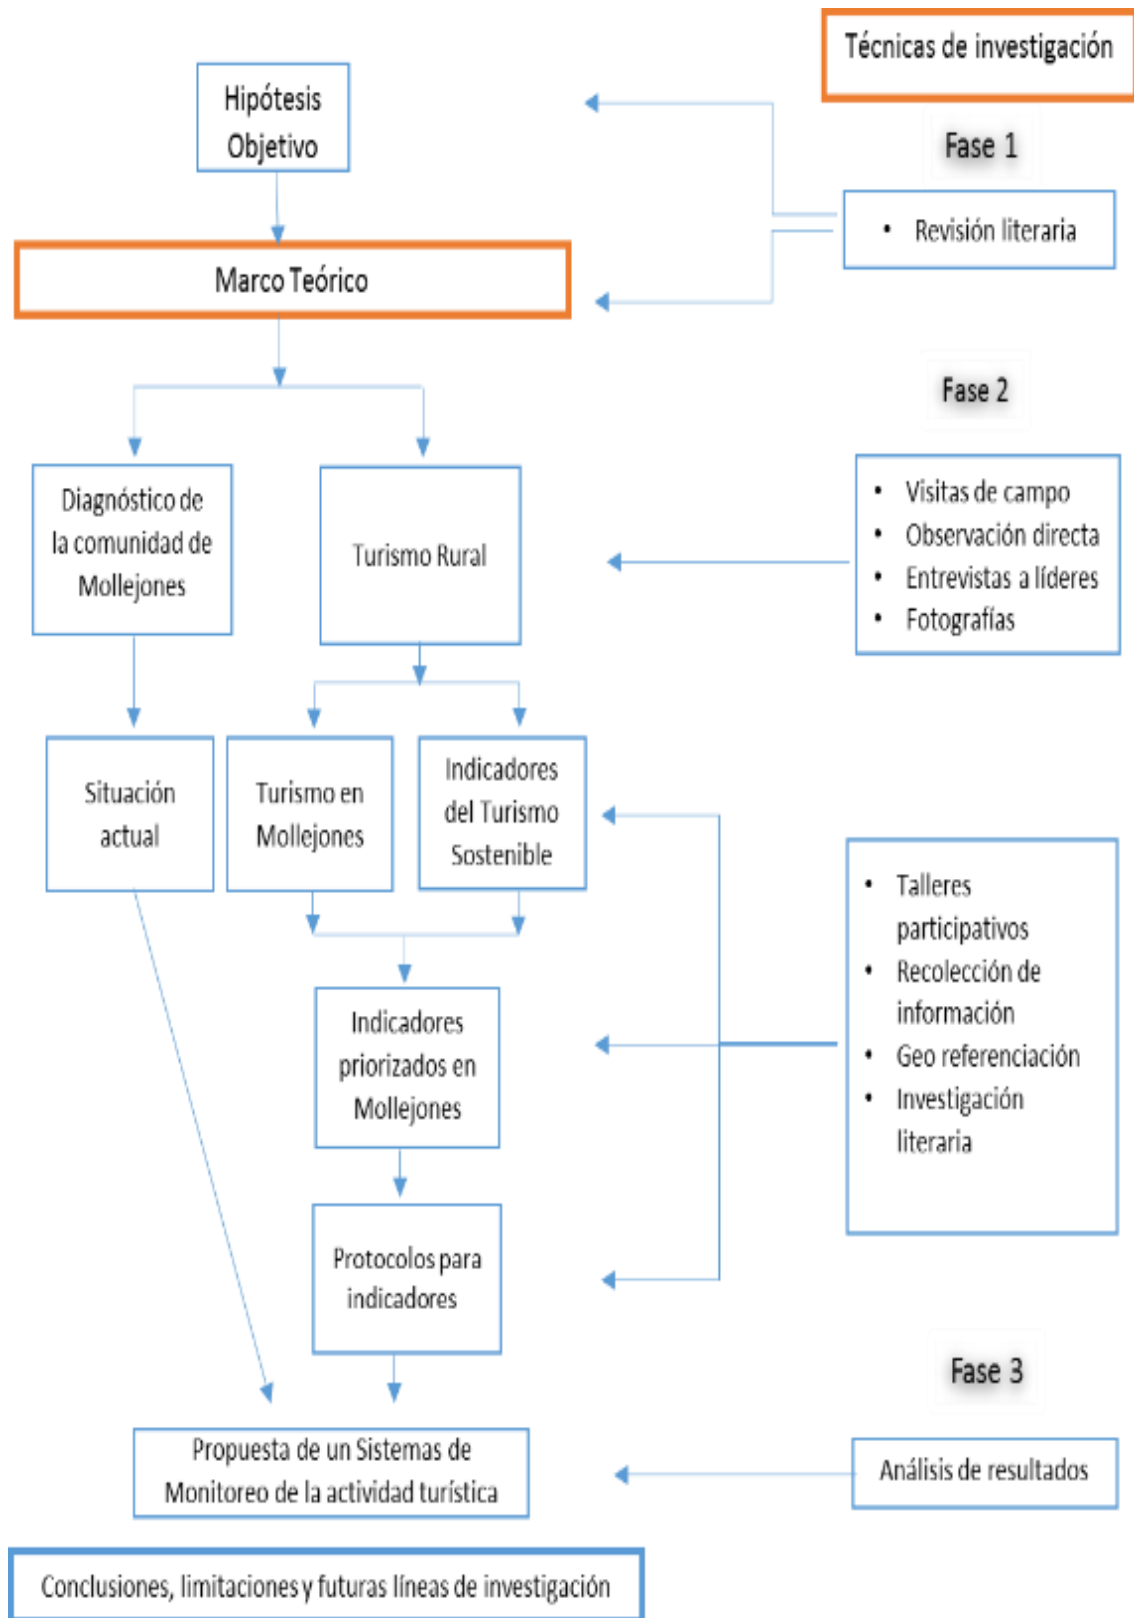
Técnicas de investigación

Hipótesis
Objetivo

Fase 1

• Revisión literaria

Marco Teórico

Fase 2

Diagnóstico de la comunidad de Mollejones

Turismo Rural

• Visitas de campo
• Observación directa
• Entrevistas a líderes
• Fotografías

Situación actual

Turismo en Mollejones

Indicadores del Turismo Sostenible

• Talleres participativos
• Recolección de información
• Geo referenciación
• Investigación literaria

Indicadores priorizados en Mollejones

Protocolos para indicadores

Fase 3

Propuesta de un Sistemas de Monitoreo de la actividad turística

Análisis de resultados

Conclusiones, limitaciones y futuras líneas de investigación